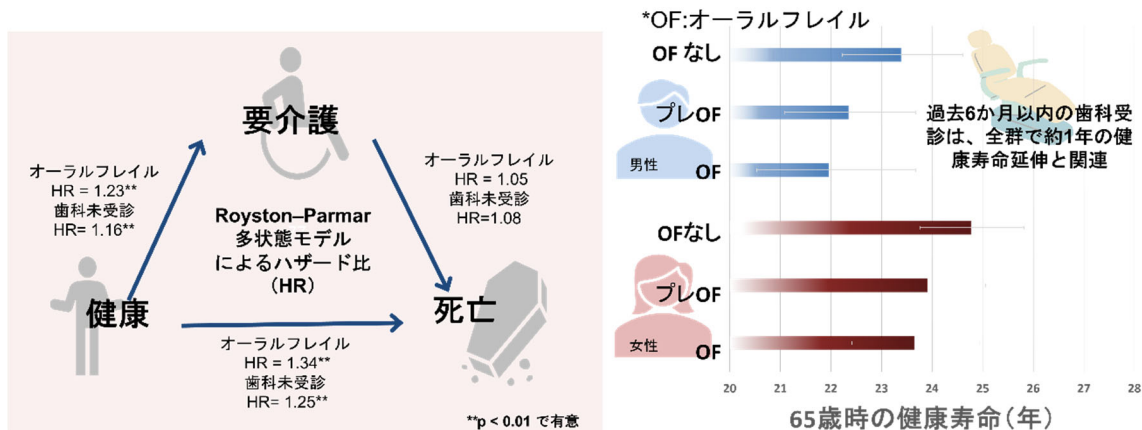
要介護

オーラルフレイル
HR = 1.23**
歯科未受診
HR= 1.16**

Royston–Parmar
多状態モデル
によるハザード比
(HR)

オーラルフレイル
HR = 1.05
歯科未受診
HR=1.08

健康

死亡

オーラルフレイル
HR = 1.34**
歯科未受診
HR= 1.25**

**p < 0.01 で有意

*OF:オーラルフレイル

OFなし

プレOF

男性

OF

過去6か月以内の歯科受診は、全群で約1年の健康寿命延伸と関連

OFなし

プレOF

女性

OF

20 21 22 23 24 25 26 27 28

65歳時の健康寿命(年)